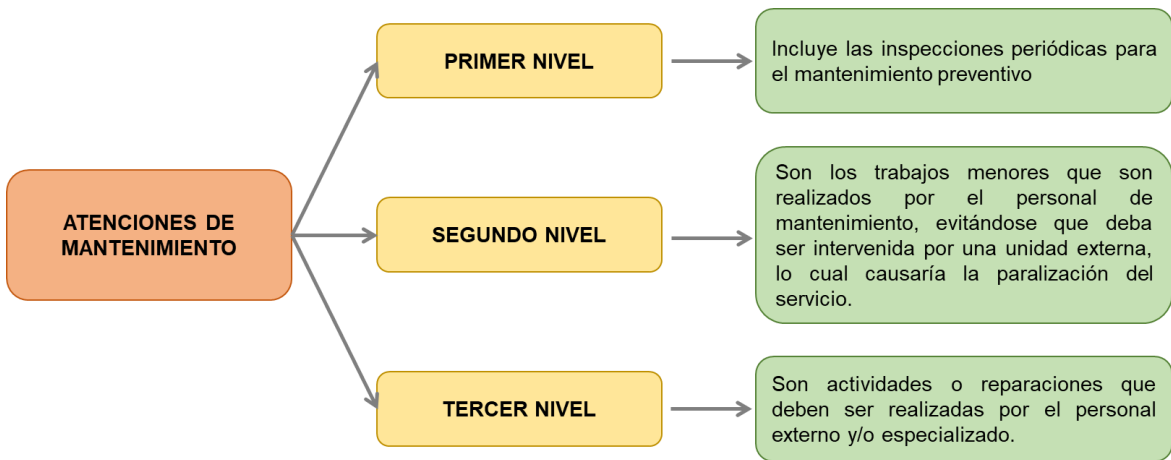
ATENCIONES DE MANTENIMIENTO

PRIMER NIVEL

Incluye las inspecciones periódicas para el mantenimiento preventivo

SEGUNDO NIVEL

Son los trabajos menores que son realizados por el personal de mantenimiento, evitándose que deba ser intervenida por una unidad externa, lo cual causaría la paralización del servicio.

TERCER NIVEL

Son actividades o reparaciones que deben ser realizadas por el personal externo y/o especializado.